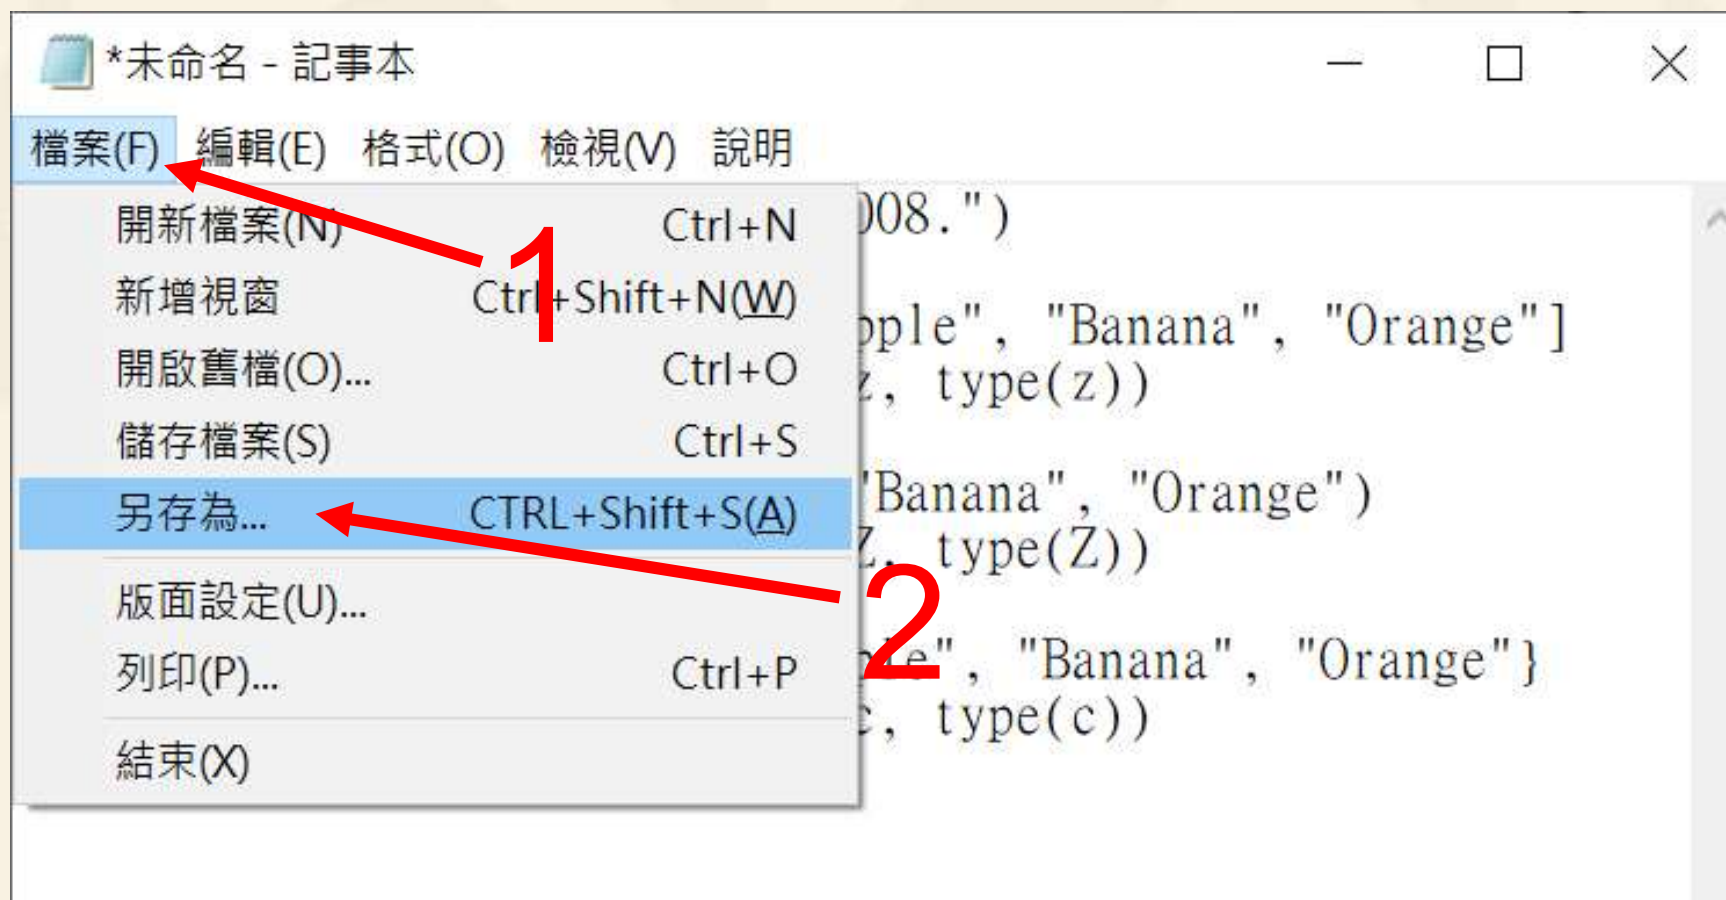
*未命名 - 記事本

檔案(F) 編輯(E) 格式(O) 檢視(V) 說明

開新檔案(N) Ctrl+N
新增視窗 Ctrl+Shift+N(W)
開啟舊檔(O)... Ctrl+O
儲存檔案(S) Ctrl+S
另存為... CTRL+Shift+S(A)
版面設定(U)...
列印(P)... Ctrl+P
結束(X)

1
2

)08.")

pple", "Banana", "Orange"]
z, type(z))

'Banana", "Orange")
Z, type(Z))

le", "Banana", "Orange"}
c, type(c))